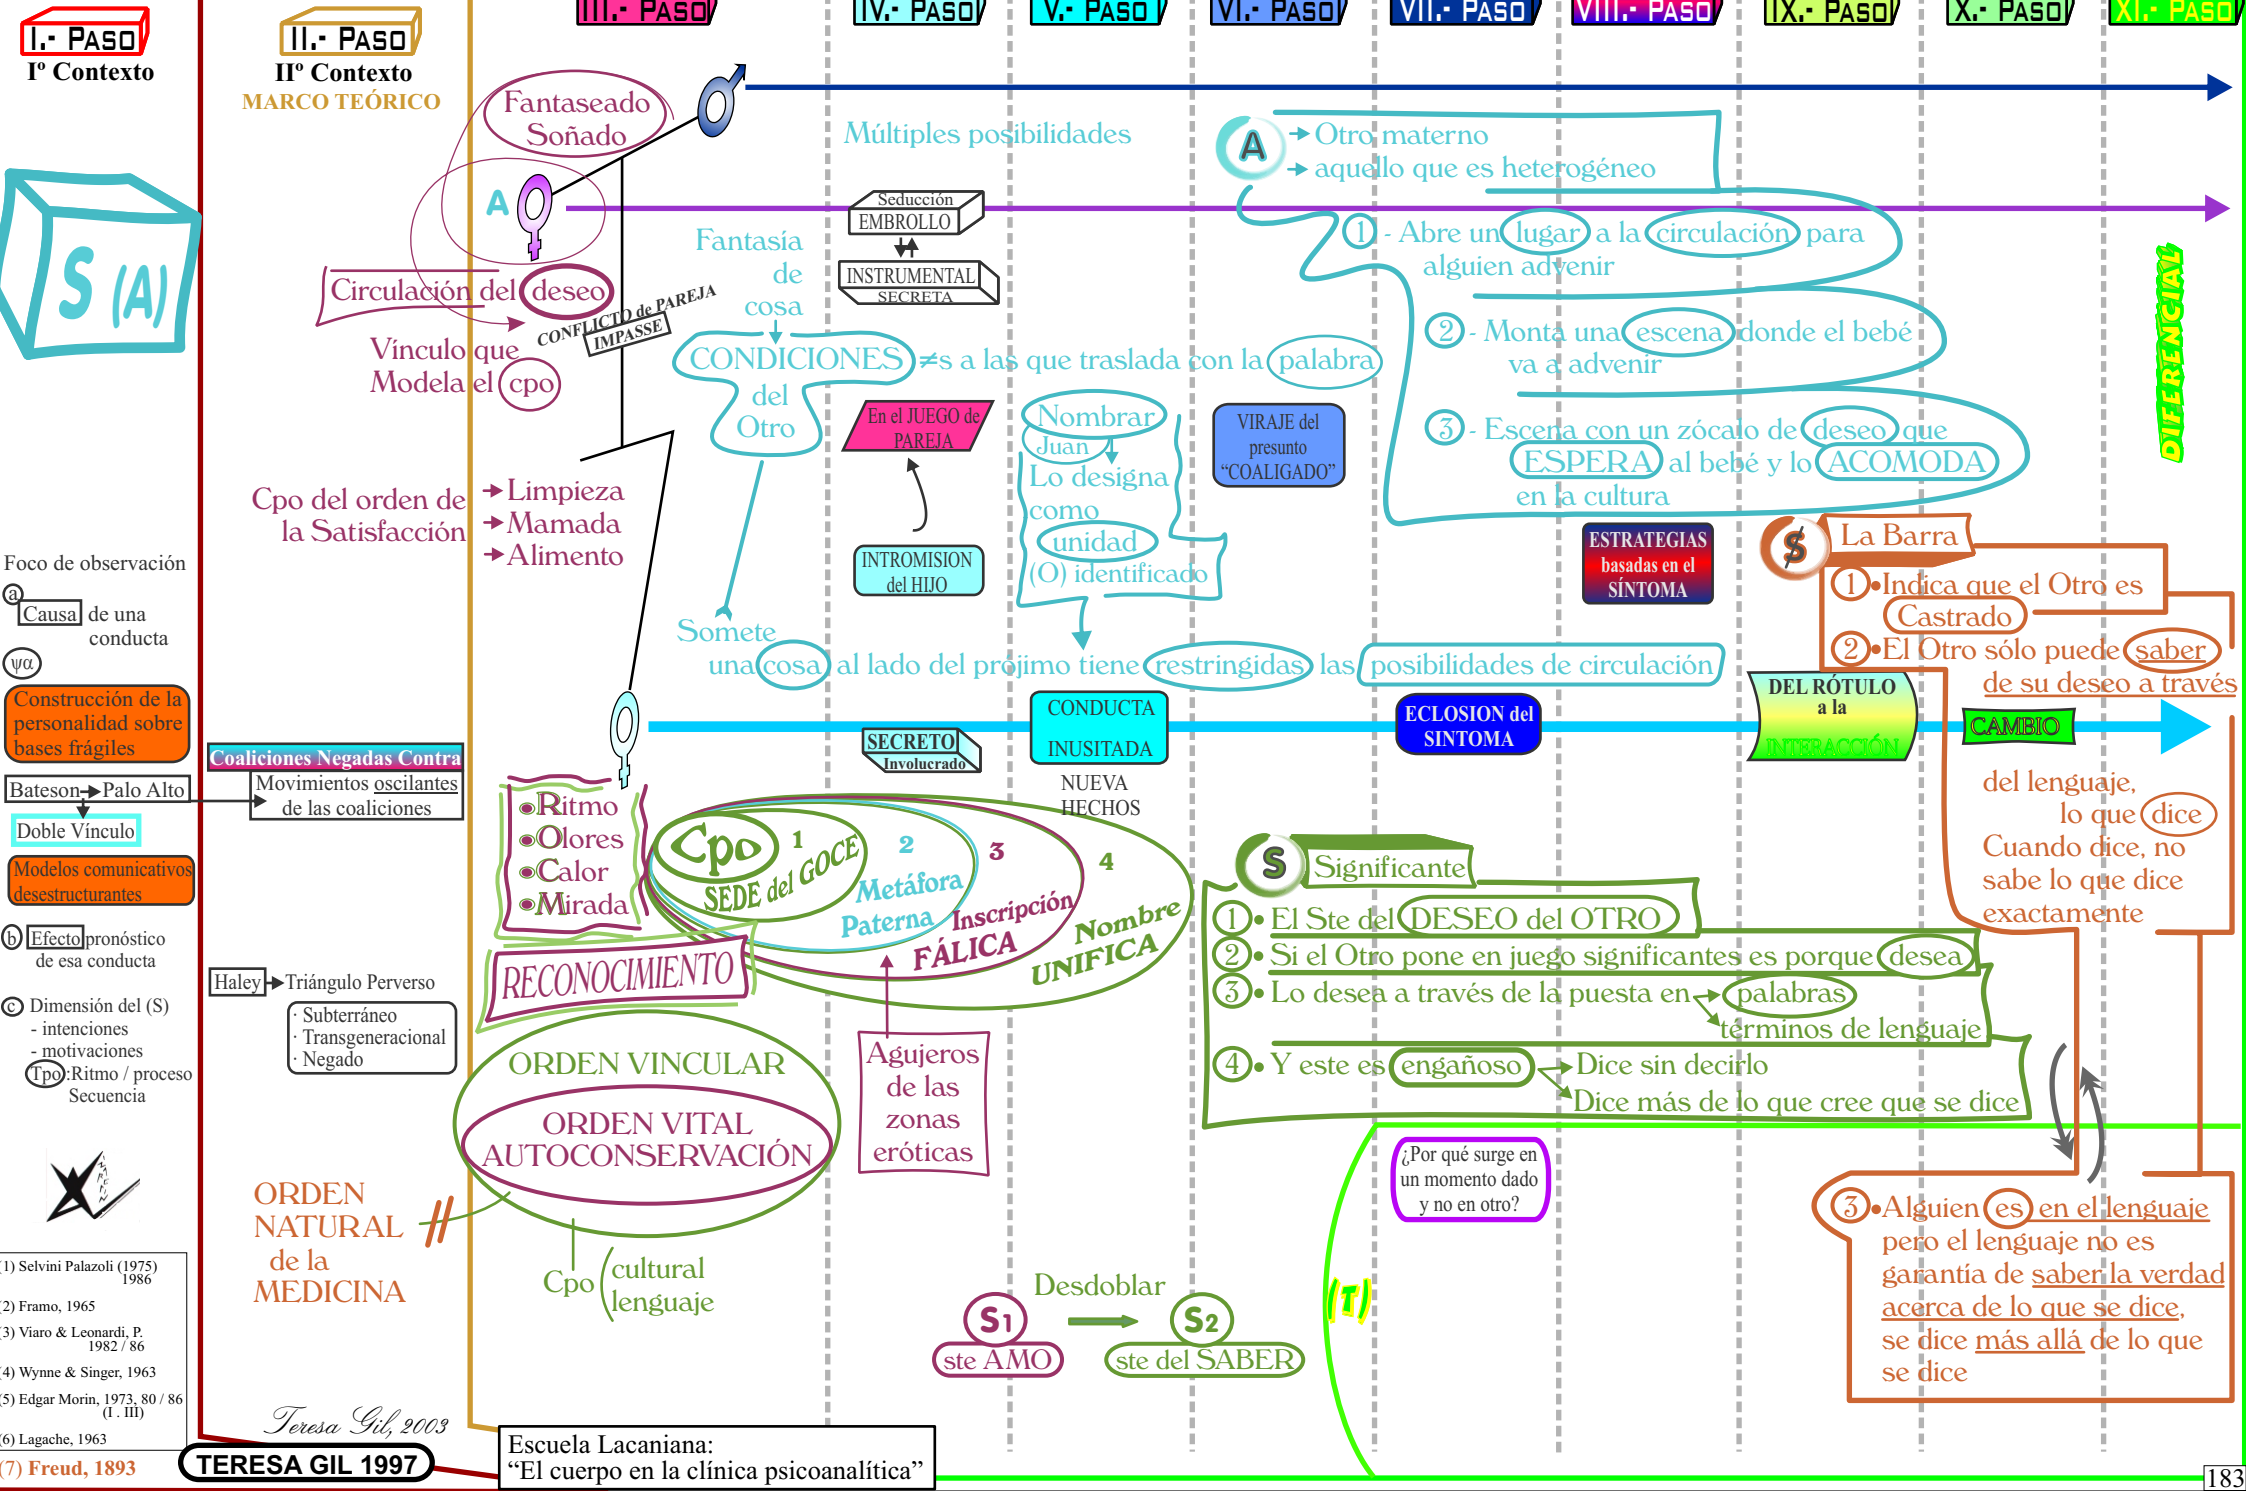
I.- PASO
Iº Contexto

II.- PASO
IIº Contexto
MARCO TEÓRICO

III.- PASO
IV.- PASO
V.- PASO
VI.- PASO
VII.- PASO
VIII.- PASO
IX.- PASO
X.- PASO
XI.- PASO

S (A)

Fantaseado
Soñado

A

Múltiples posibilidades

A → Otro materno
→ aquello que es heterogéneo

Seducción
EMBROLLO
INSTRUMENTAL
SECRETA

Fantasía de cosa

① - Abre un lugar a la circulación para alguien advenir
② - Monta una escena donde el bebé va a advenir
③ - Escena con un zócalo de deseo que ESPERA al bebé y lo ACOMODA en la cultura

DIFERENCIAL

Circulación del deseo
CONFLICTO de PAREJA
IMPASSE
Vínculo que Modela el cpo

CONDICIONES ≠s a las que traslada con la palabra del Otro

En el JUEGO de PAREJA

Nombrar
Juan
Lo designa como unidad
(O) identificado

VIRAJE del presunto "COALIGADO"

ESTRATEGIAS basadas en el SÍNTOMA

La Barra
①•Indica que el Otro es Castrado
②•El Otro sólo puede saber de su deseo a través del lenguaje, lo que dice
Cuando dice, no sabe lo que dice exactamente

Cpo del orden de la Satisfacción
→Limpieza
→Mamada
→Alimento

INTROMISION del HIJO

Somete una cosa al lado del prójimo tiene restringidas las posibilidades de circulación

Foco de observación
ⓐ Causa de una conducta
ψα
Construcción de la personalidad sobre bases frágiles
Bateson→Palo Alto
Doble Vínculo
Modelos comunicativos desestructurantes
ⓑ Efecto pronóstico de esa conducta
ⓒ Dimensión del (S)
- intenciones
- motivaciones
Tpo:Ritmo / proceso Secuencia

Coaliciones Negadas Contra
Movimientos oscilantes de las coaliciones

SECRETO
Involucrado

CONDUCTA INUSITADA
NUEVA HECHOS

ECLOSION del SINTOMA

DEL RÓTULO a la INTERACCIÓN

CAMBIO

•Ritmo
•Olores
•Calor
•Mirada

Cpo SEDE del GOCE 1
2 Metáfora Paterna
3 Inscripción FÁLICA
4 Nombre UNIFICA

RECONOCIMIENTO

Significante
①• El Ste del DESEO del OTRO
②• Si el Otro pone en juego significantes es porque desea
③• Lo desea a través de la puesta en → palabras → términos de lenguaje
④• Y este es engañoso → Dice sin decirlo → Dice más de lo que cree que se dice

Haley → Triángulo Perverso
· Subterráneo
· Transgeneracional
· Negado

ORDEN VINCULAR
ORDEN VITAL AUTOCONSERVACIÓN

Agujeros de las zonas eróticas

¿Por qué surge en un momento dado y no en otro?

③•Alguien es en el lenguaje pero el lenguaje no es garantía de saber la verdad acerca de lo que se dice, se dice más allá de lo que se dice

(T)

ORDEN NATURAL de la MEDICINA

Cpo cultural lenguaje

Desdoblar
S1 ste AMO
S2 ste del SABER

(1) Selvini Palazoli (1975) 1986
(2) Framo, 1965
(3) Viaro & Leonardi, P. 1982 / 86
(4) Wynne & Singer, 1963
(5) Edgar Morin, 1973, 80 / 86 (I . III)
(6) Lagache, 1963
(7) Freud, 1893

Teresa Gil, 2003
TERESA GIL 1997

Escuela Lacaniana:
"El cuerpo en la clínica psicoanalítica"

183